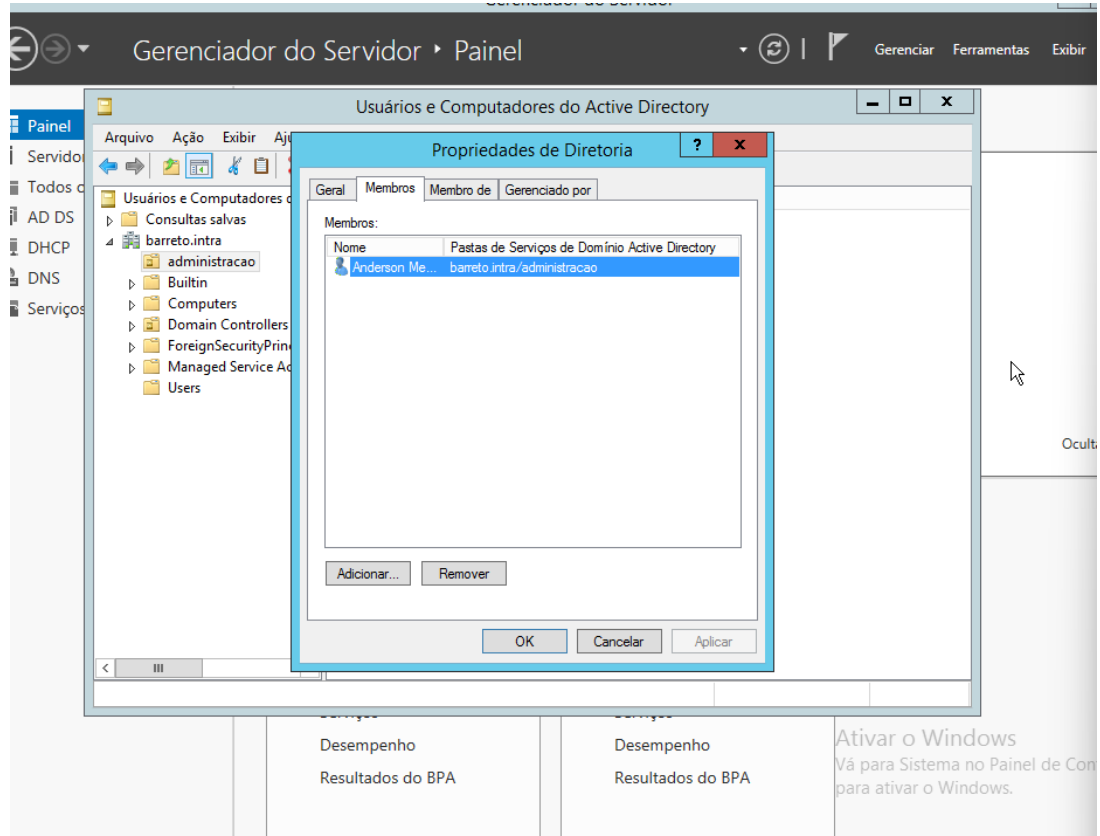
Gerenciador do Servidor

Gerenciador do Servidor ‣ Painel

Gerenciar Ferramentas Exibir

Painel
Servido
Todos o
AD DS
DHCP
DNS
Serviços

Usuários e Computadores do Active Directory

Arquivo Ação Exibir Aj

Usuários e Computadores d
Consultas salvas
barreto.intra
administracao
Builtin
Computers
Domain Controllers
ForeignSecurityPrin
Managed Service Ac
Users

Propriedades de Diretoria

?

x

Geral | Membros | Membro de | Gerenciado por

Membros:

| Nome | Pastas de Serviços de Domínio Active Directory |
|---|---|
| Anderson Me... | barreto.intra/administracao |

Adicionar... Remover

OK Cancelar Aplicar

Ocult

Serviços
Desempenho
Resultados do BPA

Serviços
Desempenho
Resultados do BPA

Ativar o Windows
Vá para Sistema no Painel de Con
para ativar o Windows.